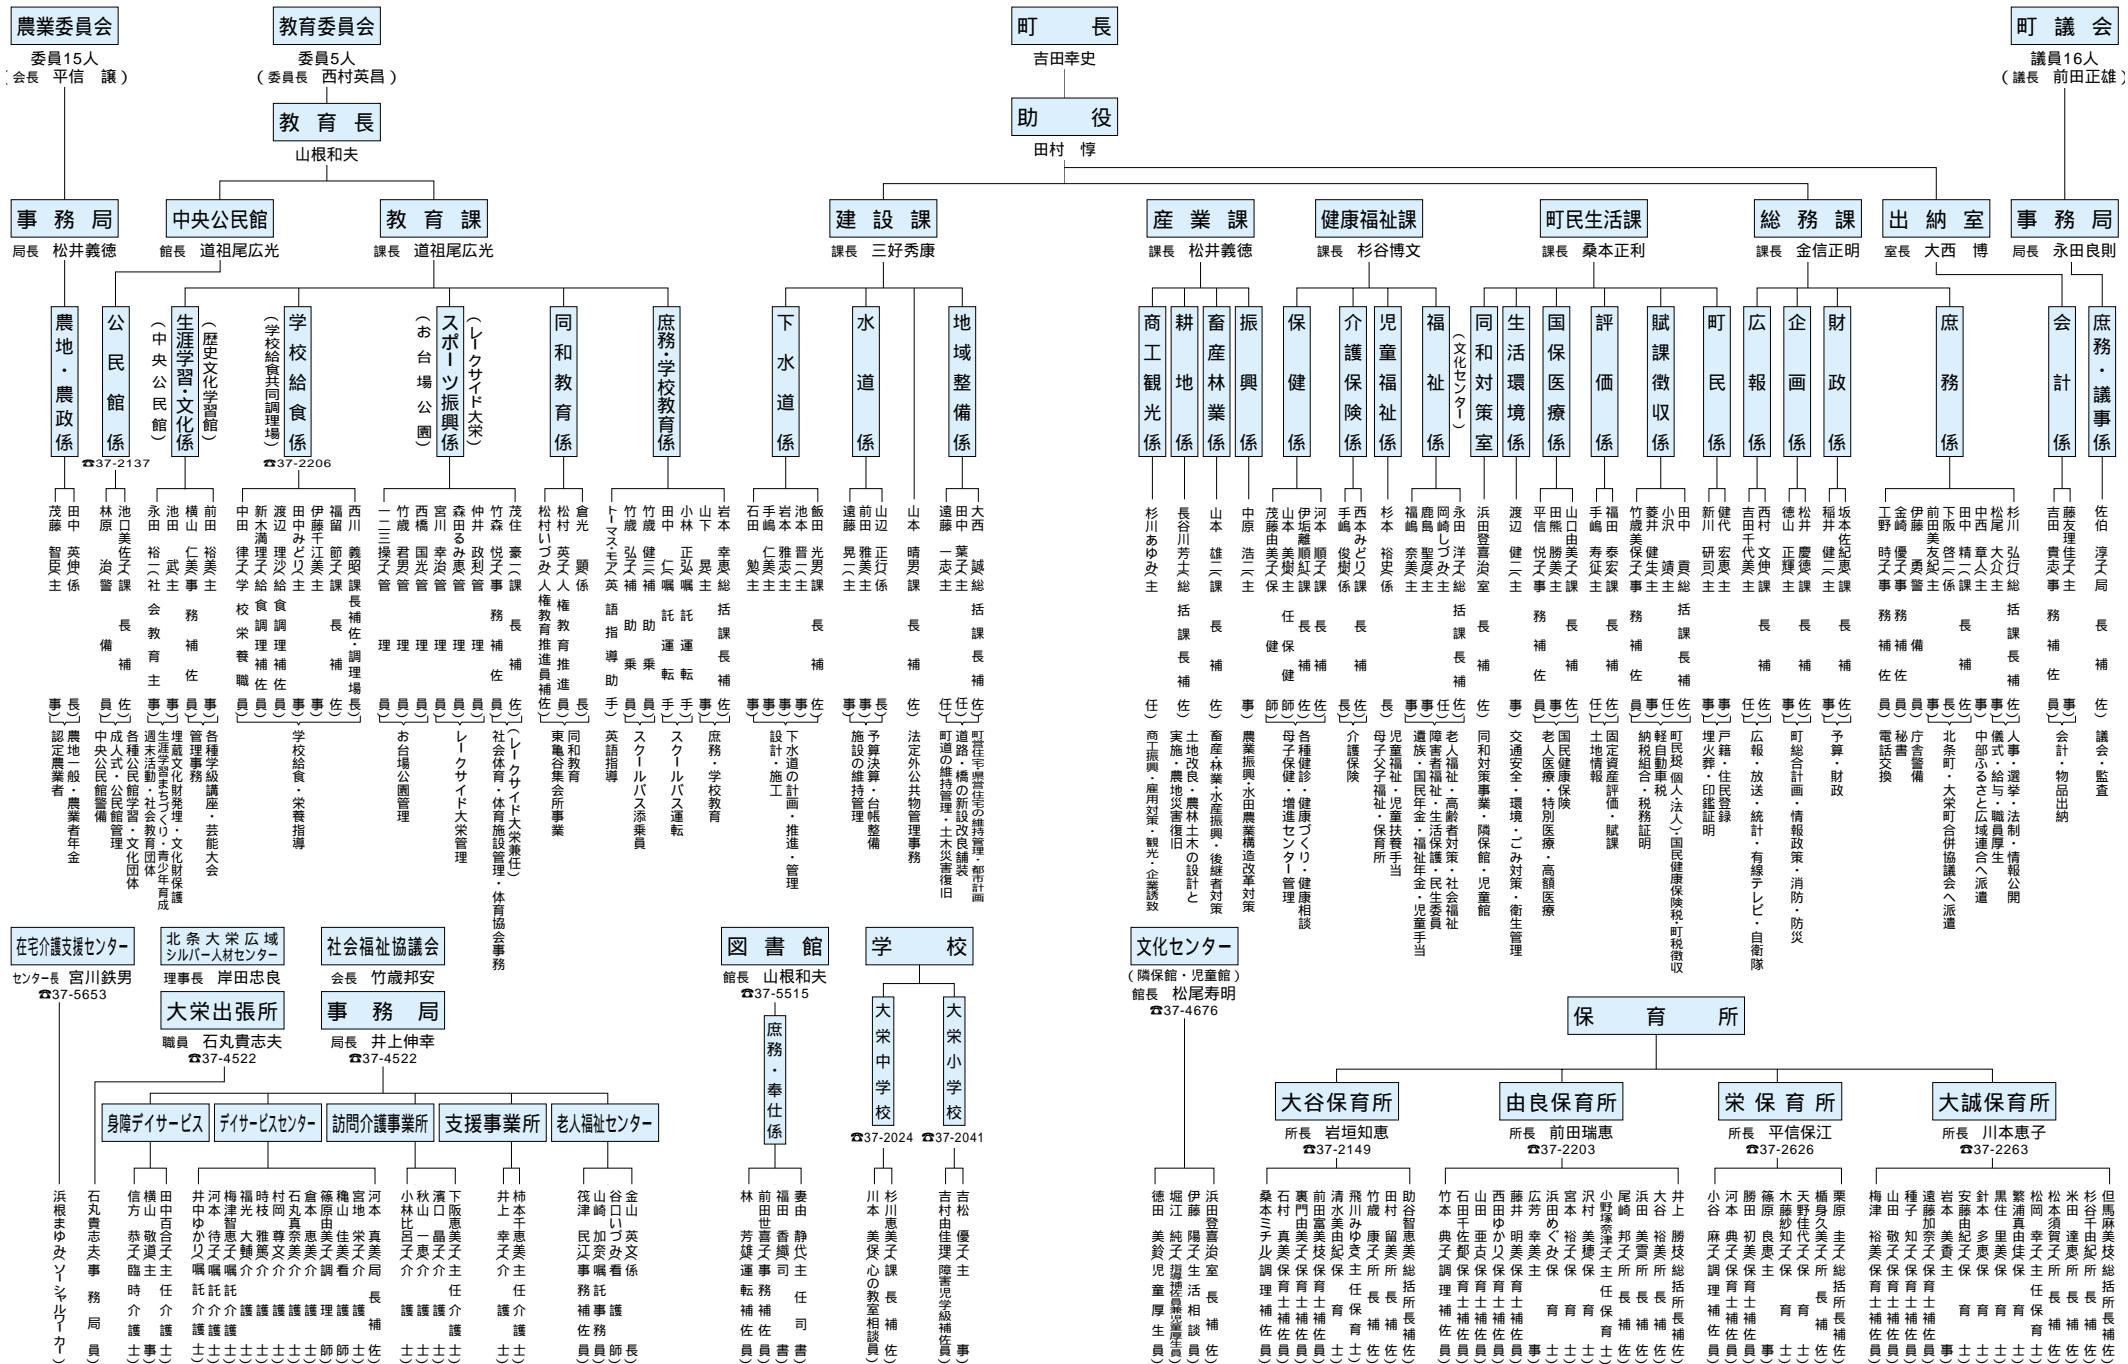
農業委員会
委員15人
（会長 平信 譲）

教育委員会
委員5人
（委員長 西村英昌）

教育長
山根和夫

町長
吉田幸史

助役
田村 惇

町議会
議員16人
（議長 前田正雄）

事務局
局長 松井義徳

中央公民館
館長 道祖尾広光

教育課
課長 道祖尾広光

建設課
課長 三好秀康

産業課
課長 松井義徳

健康福祉課
課長 杉谷博文

町民生活課
課長 桑本正利

総務課
課長 金信正明

出納室
室長 大西 博

事務局
局長 永田良則

農地・農政係
公民館係 ☎37-2137
生涯学習・文化係（歴史文化学習館）（中央公民館）
学校給食係（学校給食共同調理場）☎37-2206
スポーツ振興係（レークサイド大栄）（お台場公園）
同和教育係
庶務・学校教育係
下水道係
水道係
地域整備係
商工観光係
耕地係
畜産林業係
振興係
保健係
介護保険係
児童福祉係
福祉係（文化センター）
同和対策室
生活環境係
国保医療係
評価係
賦課徴収係
町民係
広報係
企画係
財政係
庶務係
会計係
庶務・議事係

在宅介護支援センター
センター長 宮川鉄男
☎37-5653

北条大栄広域シルバー人材センター
理事長 岸田忠良

大栄出張所
職員 石丸貴志夫
☎37-4522

社会福祉協議会
会長 竹歳邦安

事務局
局長 井上伸幸
☎37-4522

身障デイサービス
デイサービスセンター
訪問介護事業所
支援事業所
老人福祉センター

図書館
館長 山根和夫
☎37-5515
庶務・奉仕係

学校
大栄中学校 ☎37-2024
大栄小学校 ☎37-2041

文化センター
（隣保館・児童館）
館長 松尾寿明
☎37-4676

保育所
大谷保育所
所長 岩垣知恵
☎37-2149
由良保育所
所長 前田瑞恵
☎37-2203
栄保育所
所長 平信保江
☎37-2626
大誠保育所
所長 川本恵子
☎37-2263